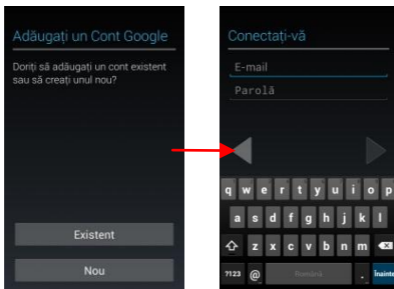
Adăugați un Cont Google

Doriți să adăugați un cont existent sau să creați unul nou?

Existent

Nou

Conectați-vă

E-mail

Parolă

q w e r t y u i o p

a s d f g h j k l

z x c v b n m

?123 @ Română . Înainte